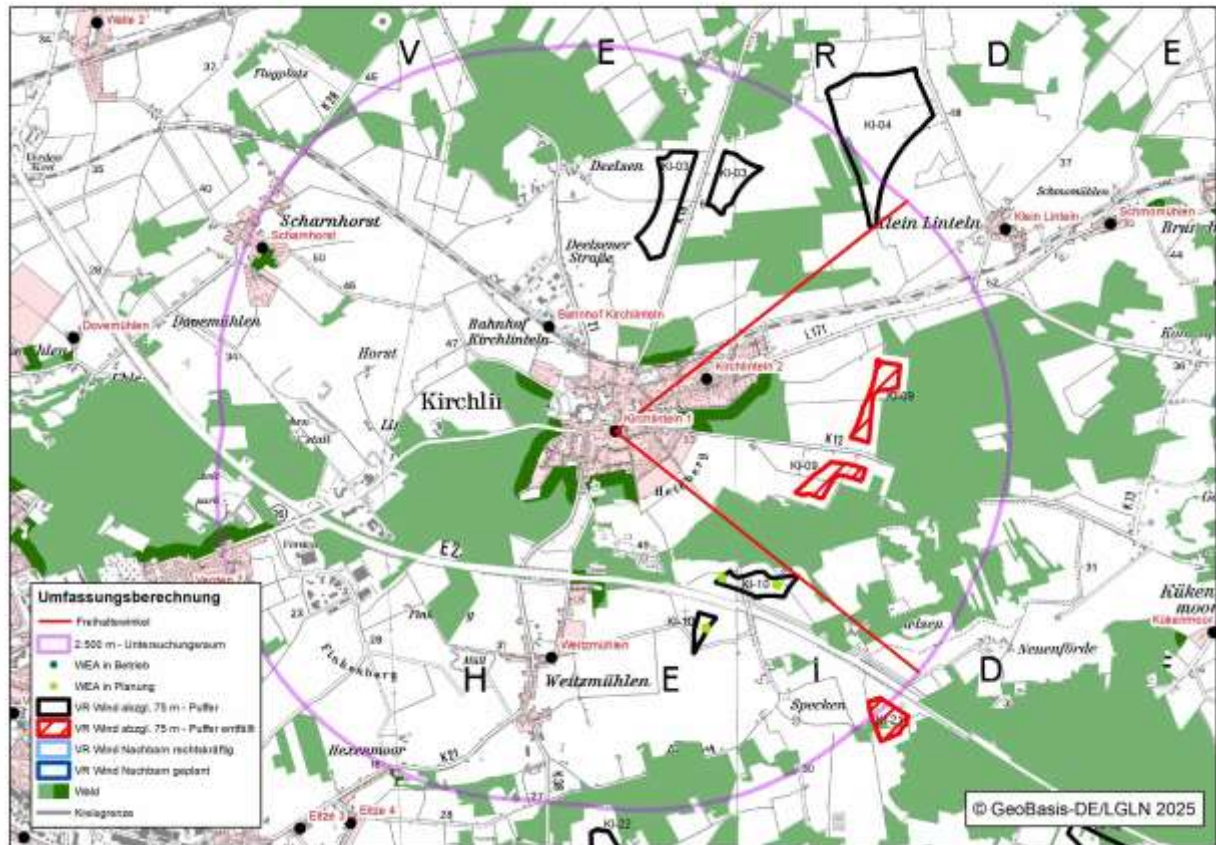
Walle 2
V E R D E
Flaggplatz
KI-04
Deelsen
KI-03
KI-03
Scharnhorst
Scharnhorst
Deelsener Straße
Klein Linteln
Klein Linteln
Schnomühlen
Dovemühlen
Dovemühlen
Bahnhof Kirchlinteln
Bahnhof Kirchlinteln
Horst
L 171
Kirchlinteln 2
KI-09
Kirchli
Kirchlinteln 1
K 12
KI-09
E 22
KI-10
KI-10
Weitzmühlen
Weitzmühlen
H E I D
Neuenförde
Kükenmoor
Kükenmoor
Specken
KI-23
Hexenmoor
Eitze 3
Eitze 4
KI-22

Umfassungsberechnung
Freihaltewinkel
2.500 m - Untersuchungsraum
WEA in Betrieb
WEA in Planung
VR Wind abzgl. 75 m - Puffer
VR Wind abzgl. 75 m - Puffer entfällt
VR Wind Nachbarn rechtskräftig
VR Wind Nachbarn geplant
Wald
Kreisgrenze

© GeoBasis-DE/LGLN 2025